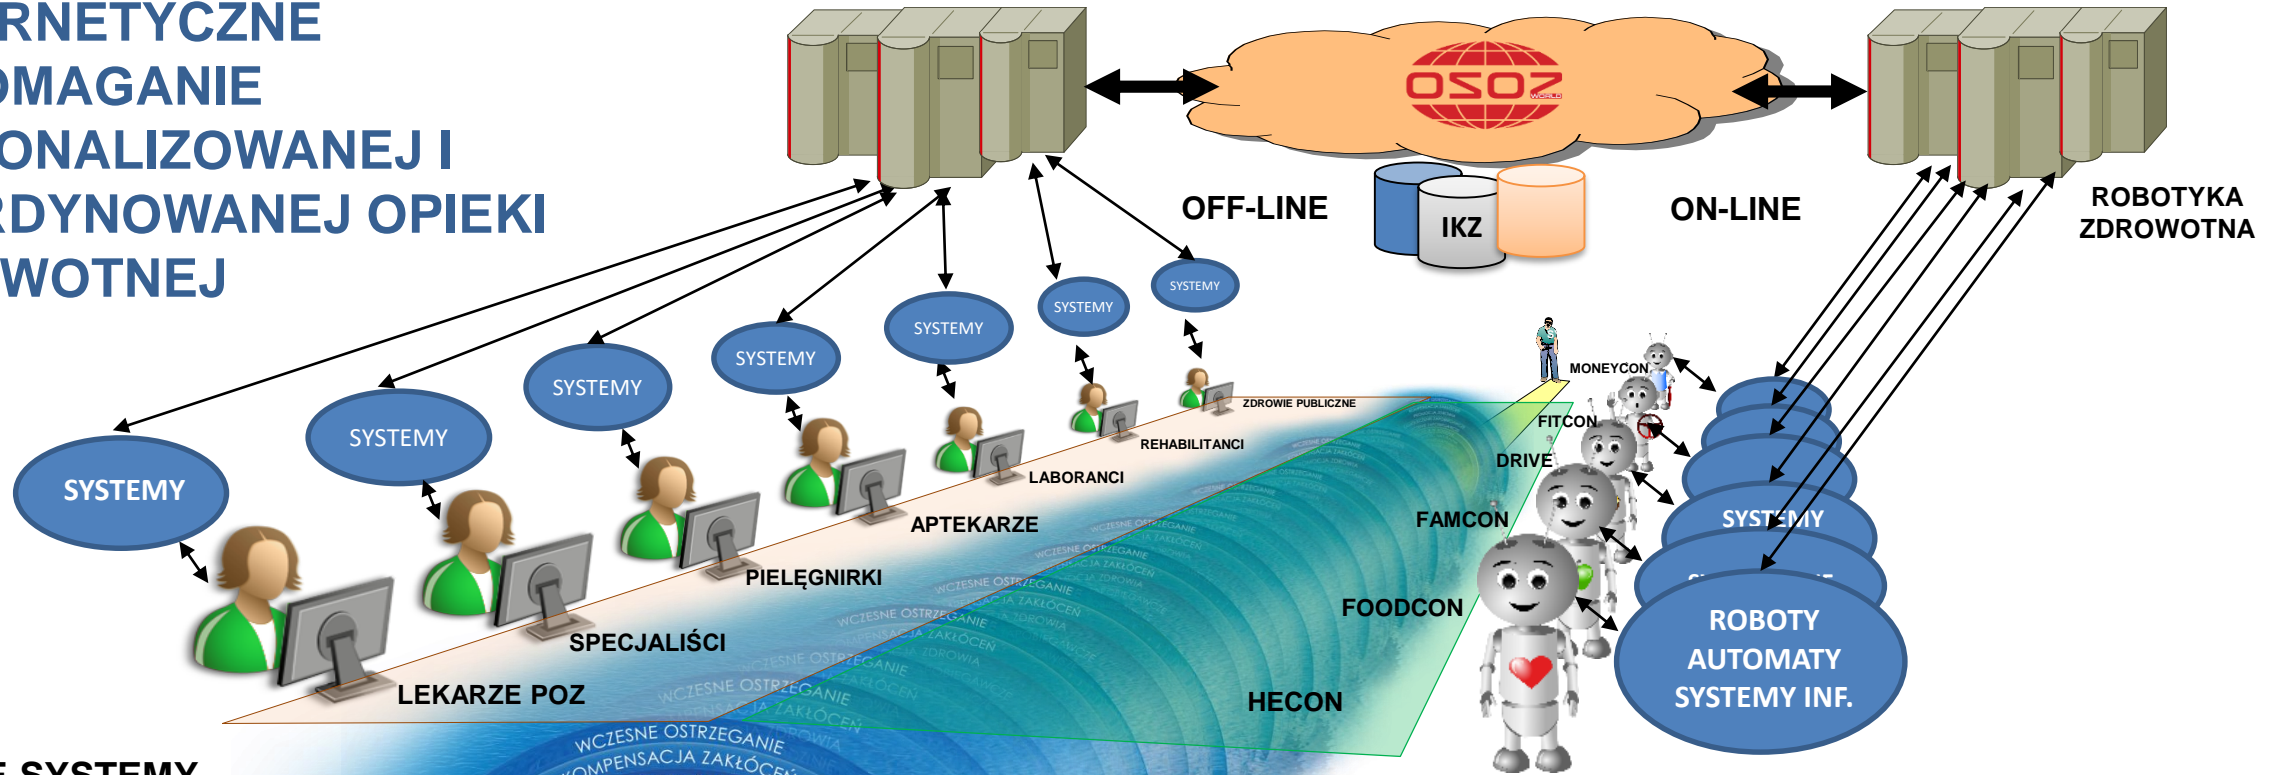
RNETYCZNE
)MAGANIE
ONALIZOWANEJ I
RDYNOWANEJ OPIEKI
WOTNEJ

OZOZ

OFF-LINE

IKZ

ON-LINE

ROBOTYKA ZDROWOTNA

SYSTEMY
SYSTEMY
SYSTEMY
SYSTEMY
SYSTEMY
SYSTEMY
SYSTEMY

ZDROWIE PUBLICZNE
REHABILITANCI
LABORANCI
APTEKARZE
PIELĘGNIRKI
SPECJALIŚCI
LEKARZE POZ

MONEYCON
FITCON
DRIVE
FAMCON
FOODCON
HECON

SYSTEMY

ROBOTY AUTOMATY SYSTEMY INF.

WCZESNE OSTRZEGANIE
KOMPENSACJA ZAKŁÓCEŃ

E SYSTEMY